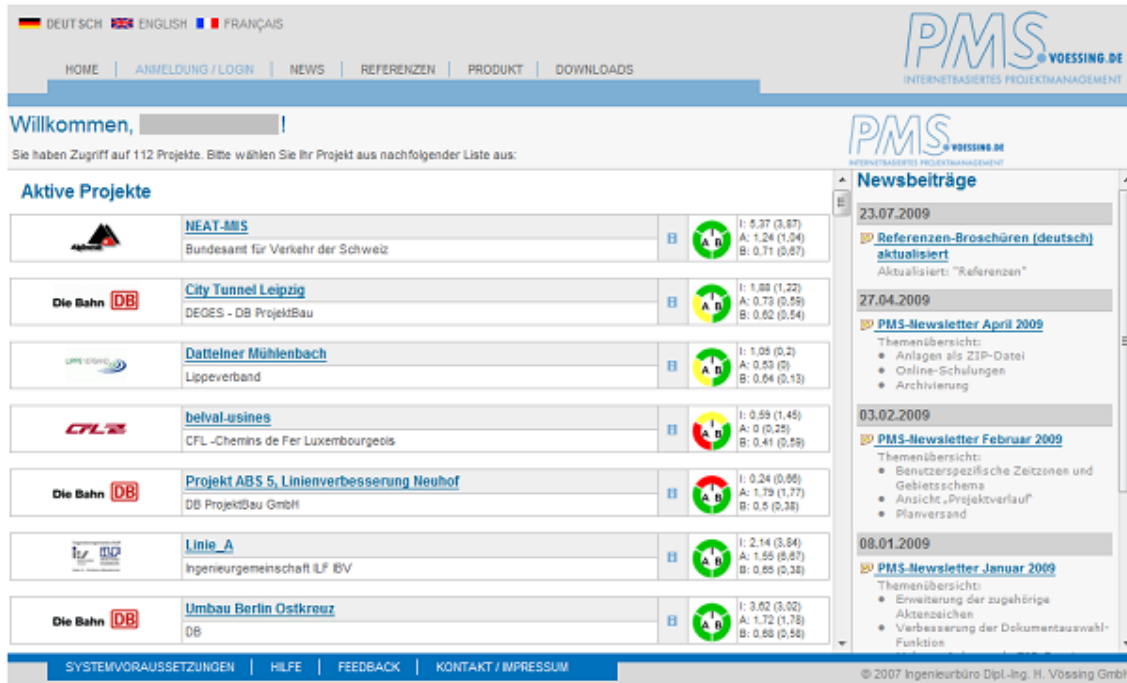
DEUTSCH ENGLISH FRANÇAIS

HOME | ANMELDUNG / LOGIN | NEWS | REFERENZEN | PRODUKT | DOWNLOADS

PMS.VOESSING.DE
INTERNETBASIERTES PROJEKTMANAGEMENT

Willkommen, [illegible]!

Sie haben Zugriff auf 112 Projekte. Bitte wählen Sie Ihr Projekt aus nachfolgender Liste aus:

PMS.VOESSING.DE
INTERNETBASIERTES PROJEKTMANAGEMENT

Aktive Projekte

| | | | | |
|---|---|---|---|---|
| AlpTransit | NEAT-MIS<br>Bundesamt für Verkehr der Schweiz | B | A B | I: 5,37 (3,87)<br>A: 1,24 (1,04)<br>B: 0,71 (0,67) |
| Die Bahn DB | City Tunnel Leipzig<br>DEGES - DB ProjektBau | B | A B | I: 1,88 (1,22)<br>A: 0,73 (0,59)<br>B: 0,62 (0,54) |
| LIPPEVERBAND | Dattelner Mühlenbach<br>Lippeverband | B | A B | I: 1,05 (0,2)<br>A: 0,53 (0)<br>B: 0,64 (0,13) |
| CFL | belval-usines<br>CFL -Chemins de Fer Luxembourgeois | B | A B | I: 0,59 (1,45)<br>A: 0 (0,25)<br>B: 0,41 (0,59) |
| Die Bahn DB | Projekt ABS 5, Linienverbesserung Neuhof<br>DB ProjektBau GmbH | B | A B | I: 0,24 (0,66)<br>A: 1,79 (1,77)<br>B: 0,5 (0,38) |
| ILF IBV | Linie_A<br>Ingenieurgemeinschaft ILF IBV | B | A B | I: 2,14 (3,84)<br>A: 1,55 (5,67)<br>B: 0,65 (0,38) |
| Die Bahn DB | Umbau Berlin Ostkreuz<br>DB | B | A B | I: 3,62 (3,02)<br>A: 1,72 (1,78)<br>B: 0,68 (0,58) |

Newsbeiträge

23.07.2009
Referenzen-Broschüren (deutsch) aktualisiert
Aktualisiert: "Referenzen"

27.04.2009
PMS-Newsletter April 2009
Themenübersicht:
• Anlagen als ZIP-Datei
• Online-Schulungen
• Archivierung

03.02.2009
PMS-Newsletter Februar 2009
Themenübersicht:
• Benutzerspezifische Zeitzonen und Gebietsschema
• Ansicht „Projektverlauf"
• Planversand

08.01.2009
PMS-Newsletter Januar 2009
Themenübersicht:
• Erweiterung der zugehörige Aktenzeichen
• Verbesserung der Dokumentauswahl-Funktion

SYSTEMVORAUSSETZUNGEN | HILFE | FEEDBACK | KONTAKT / IMPRESSUM

© 2007 Ingenieurbüro Dipl.-Ing. H. Vössing GmbH